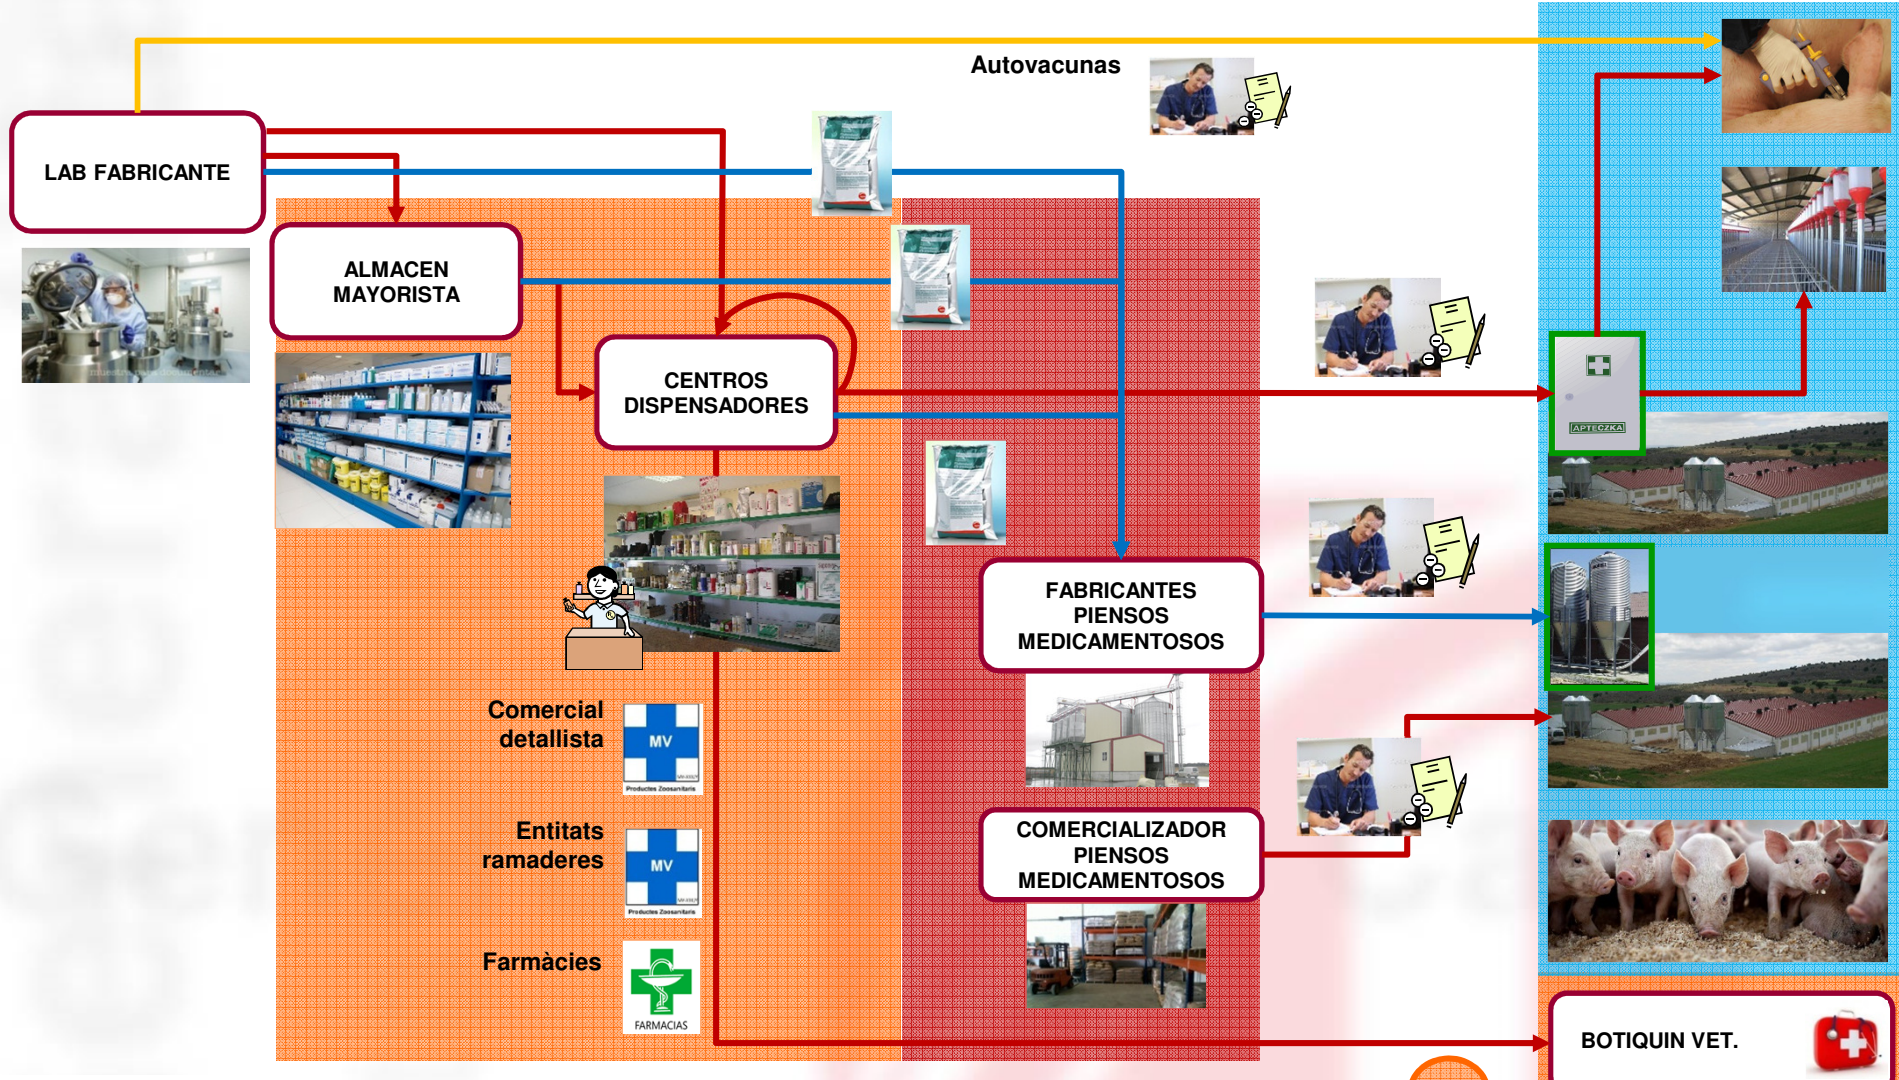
Autovacunas

LAB FABRICANTE

ALMACEN MAYORISTA

CENTROS DISPENSADORES

FABRICANTES PIENSOS MEDICAMENTOSOS

COMERCIALIZADOR PIENSOS MEDICAMENTOSOS

Comercial detallista

MV

Productes Zoosanitaris

Entitats ramaderes

MV

Productes Zoosanitaris

Farmàcies

FARMACIAS

APTECZKA

BOTIQUIN VET.